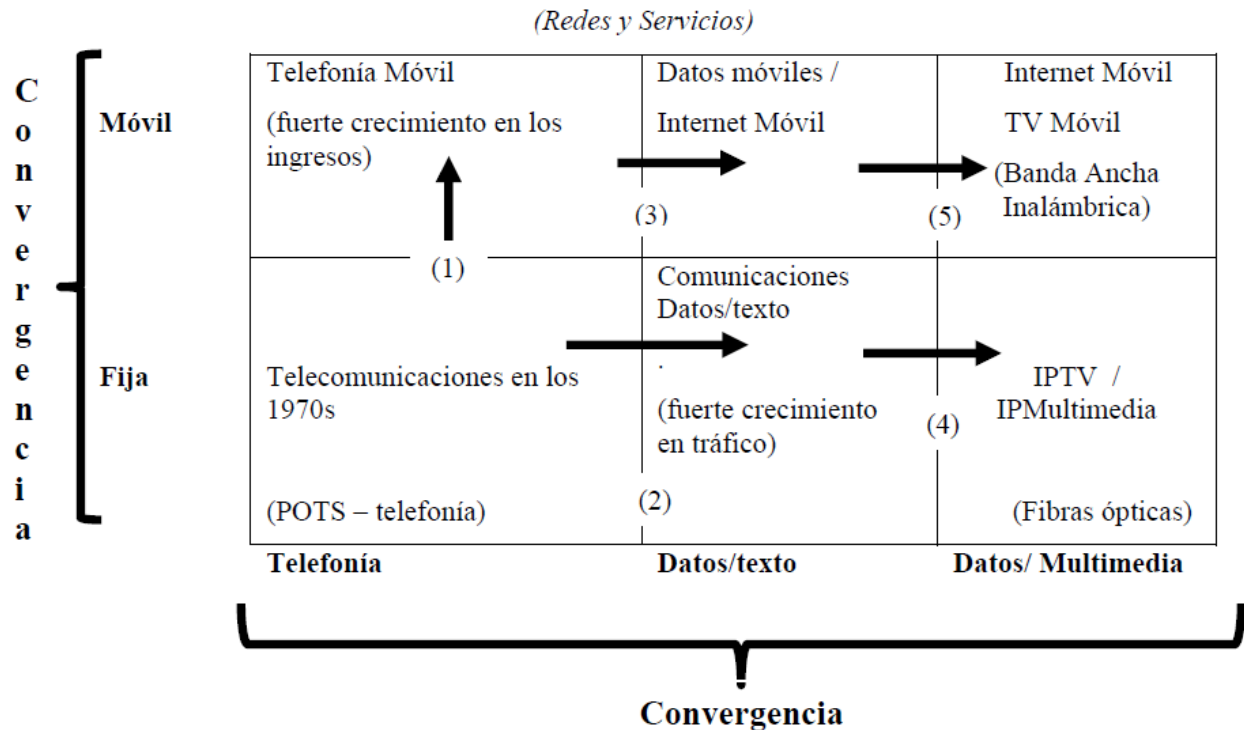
(Redes y Servicios)

Convergencia

Móvil

Fija

Telefonía Móvil

(fuerte crecimiento en los ingresos)

Datos móviles / Internet Móvil

Internet Móvil

TV Móvil

(Banda Ancha Inalámbrica)

(3)

(5)

(1)

Comunicaciones Datos/texto

.

(fuerte crecimiento en tráfico)

Telecomunicaciones en los 1970s

IPTV / IPMultimedia

(4)

(2)

(POTS – telefonía)

(Fibras ópticas)

Telefonía

Datos/texto

Datos/ Multimedia

Convergencia